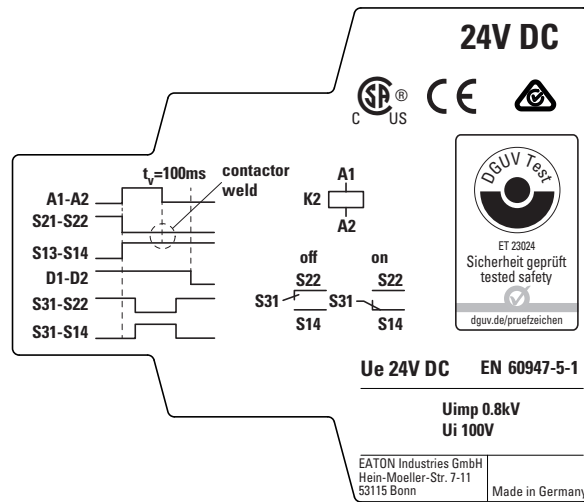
24V DC

C US ®

CE

DGUV Test
ET 23024
Sicherheit geprüft
tested safety
dguv.de/pruefzeichen

$t_v$=100ms
contactor weld

A1-A2
S21-S22
S13-S14
D1-D2
S31-S22
S31-S14

A1
K2
A2

off
S22
S31
S14

on
S22
S31
S14

Ue 24V DC
EN 60947-5-1

Uimp 0.8kV
Ui 100V

EATON Industries GmbH
Hein-Moeller-Str. 7-11
53115 Bonn

Made in Germany